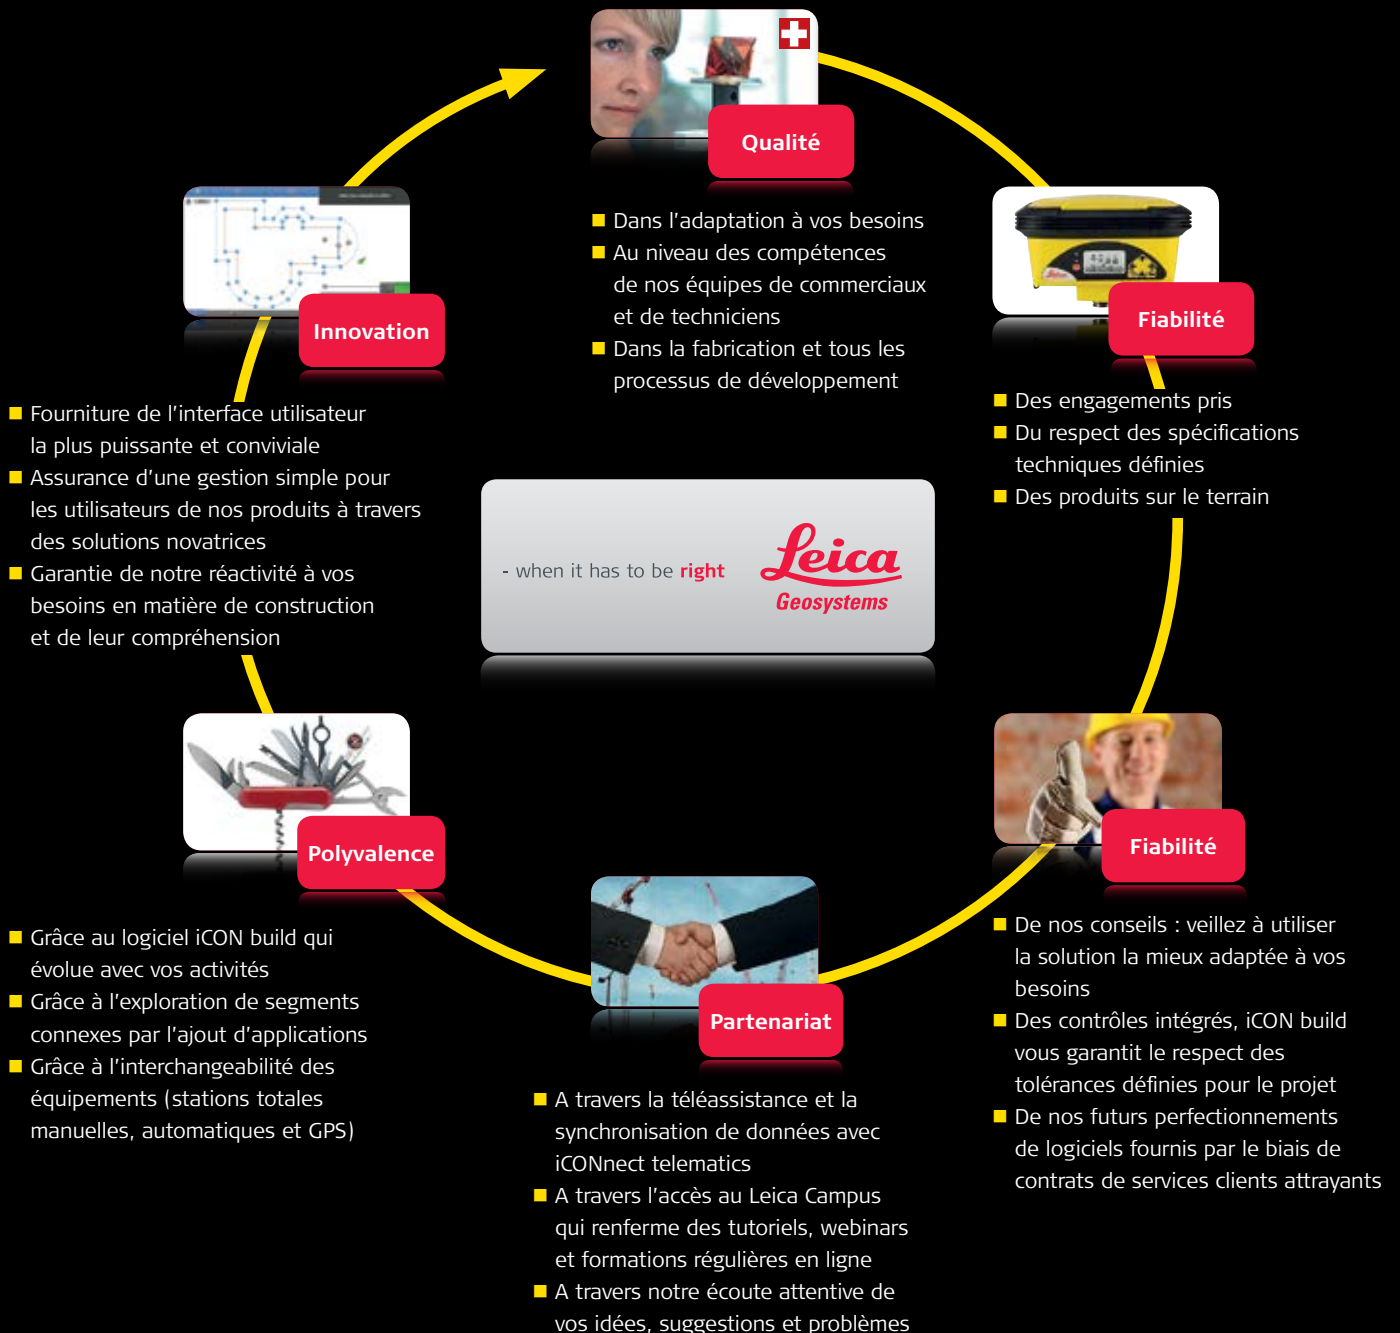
Qualité

Dans l'adaptation à vos besoins
Au niveau des compétences de nos équipes de commerciaux et de techniciens
Dans la fabrication et tous les processus de développement

Fiabilité

Des engagements pris
Du respect des spécifications techniques définies
Des produits sur le terrain

Innovation

Fourniture de l'interface utilisateur la plus puissante et conviviale
Assurance d'une gestion simple pour les utilisateurs de nos produits à travers des solutions novatrices
Garantie de notre réactivité à vos besoins en matière de construction et de leur compréhension

- when it has to be right

Leica Geosystems

Polyvalence

Grâce au logiciel iCON build qui évolue avec vos activités
Grâce à l'exploration de segments connexes par l'ajout d'applications
Grâce à l'interchangeabilité des équipements (stations totales manuelles, automatiques et GPS)

Fiabilité

De nos conseils : veillez à utiliser la solution la mieux adaptée à vos besoins
Des contrôles intégrés, iCON build vous garantit le respect des tolérances définies pour le projet
De nos futurs perfectionnements de logiciels fournis par le biais de contrats de services clients attrayants

Partenariat

A travers la téléassistance et la synchronisation de données avec iCONnect telematics
A travers l'accès au Leica Campus qui renferme des tutoriels, webinars et formations régulières en ligne
A travers notre écoute attentive de vos idées, suggestions et problèmes